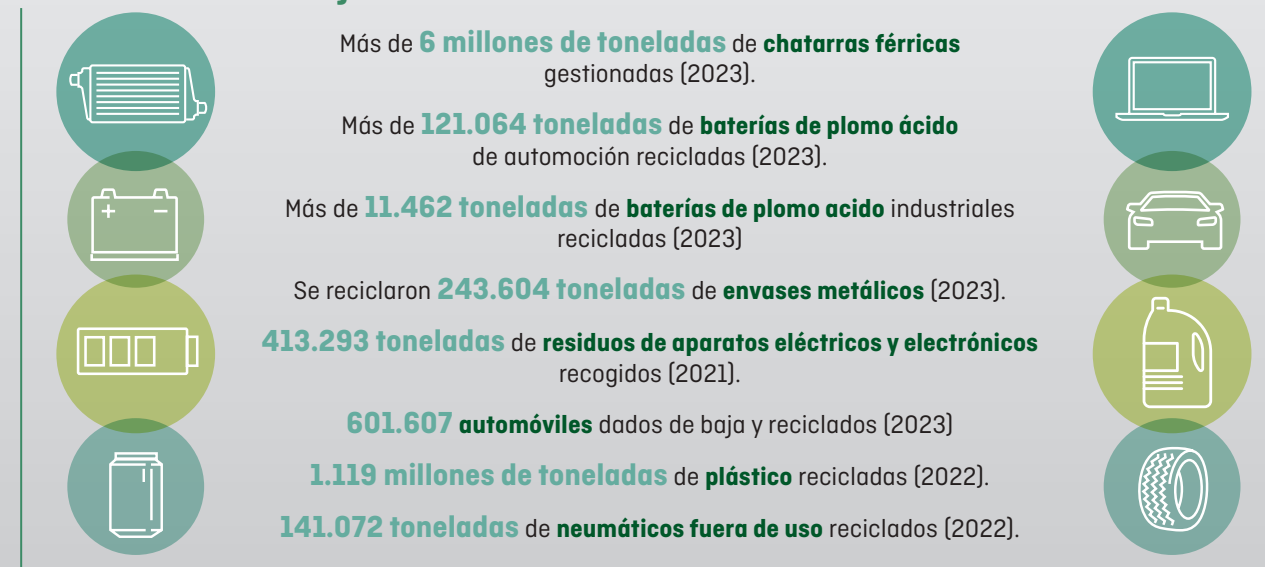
Más de 6 millones de toneladas de chatarras férricas gestionadas (2023).

Más de 121.064 toneladas de baterías de plomo ácido de automoción recicladas (2023).

Más de 11.462 toneladas de baterías de plomo acido industriales recicladas (2023)

Se reciclaron 243.604 toneladas de envases metálicos (2023).

413.293 toneladas de residuos de aparatos eléctricos y electrónicos recogidos (2021).

601.607 automóviles dados de baja y reciclados (2023)

1.119 millones de toneladas de plástico recicladas (2022).

141.072 toneladas de neumáticos fuera de uso reciclados (2022).